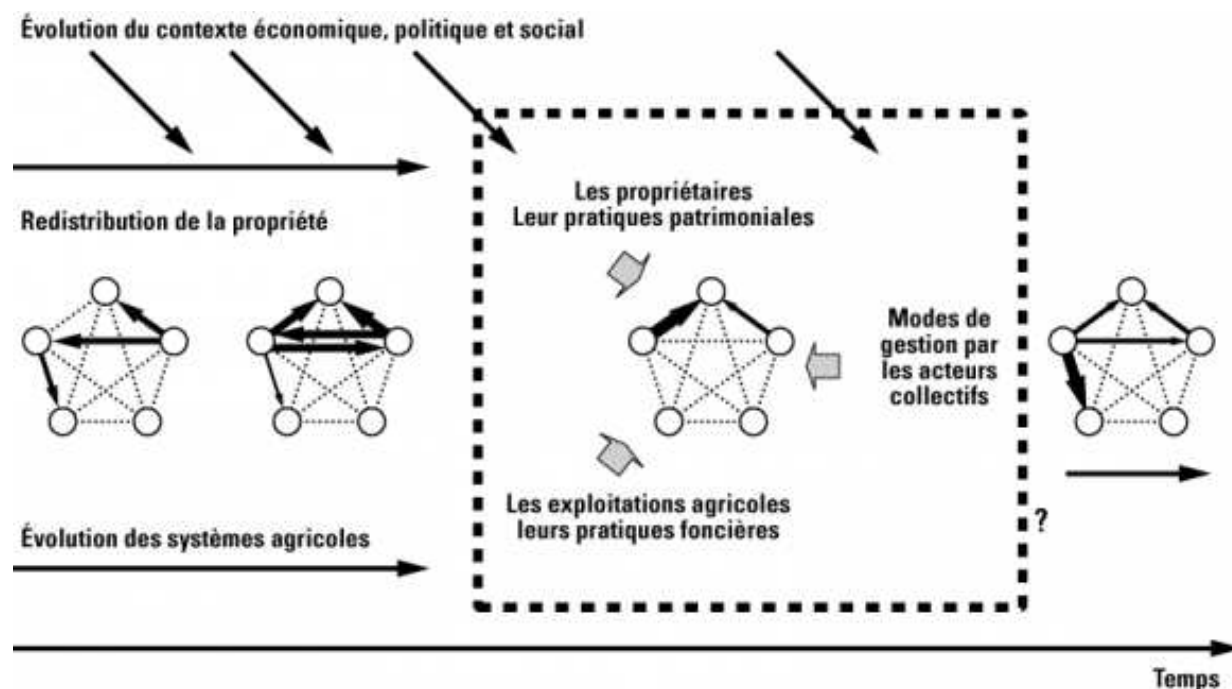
Évolution du contexte économique, politique et social

Redistribution de la propriété

Les propriétaires
Leur pratiques patrimoniales

Modes de gestion par les acteurs collectifs

Les exploitations agricoles
leurs pratiques foncières

?

Évolution des systèmes agricoles

Temps